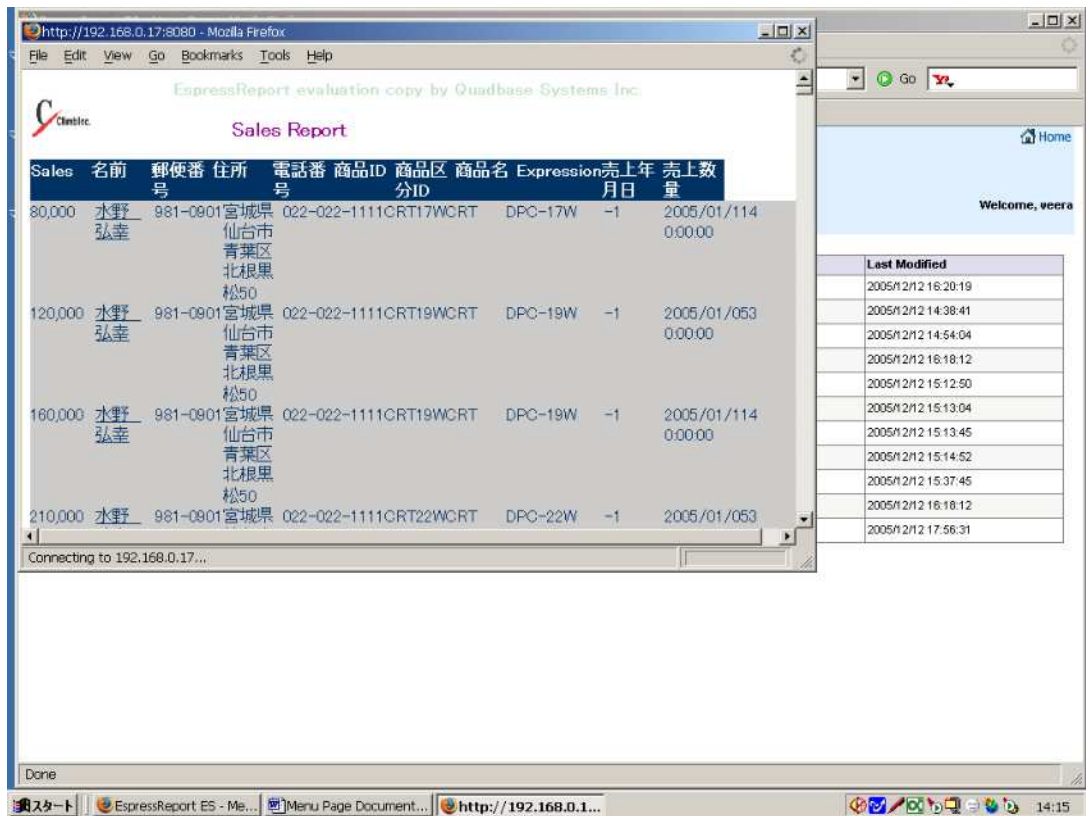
http://192.168.0.17:8080 - Mozilla Firefox

File Edit View Go Bookmarks Tools Help

EspressReport evaluation copy by Quadbase Systems Inc.

Climblec.

Sales Report

| Sales | 名前 | 郵便番号 | 住所 | 電話番号 | 商品ID | 商品区分ID | 商品名 | Expression | 売上年月日 | 売上数量 |
|---|---|---|---|---|---|---|---|---|---|---|
| 80,000 | 水野 弘幸 | 981-0901 | 宮城県仙台市青葉区北根黒松50 | 022-022-1111 | CRT17WCRT | | DPC-17W | -1 | 2005/01/11 0:00:00 | 4 |
| 120,000 | 水野 弘幸 | 981-0901 | 宮城県仙台市青葉区北根黒松50 | 022-022-1111 | CRT19WCRT | | DPC-19W | -1 | 2005/01/05 0:00:00 | 3 |
| 160,000 | 水野 弘幸 | 981-0901 | 宮城県仙台市青葉区北根黒松50 | 022-022-1111 | CRT19WCRT | | DPC-19W | -1 | 2005/01/11 0:00:00 | 4 |
| 210,000 | 水野 | 981-0901 | 宮城県 | 022-022-1111 | CRT22WCRT | | DPC-22W | -1 | 2005/01/05 | 3 |

Connecting to 192.168.0.17...

Go

Home

Welcome, veera

| Last Modified |
|---|
| 2005/12/12 16:20:19 |
| 2005/12/12 14:38:41 |
| 2005/12/12 14:54:04 |
| 2005/12/12 16:18:12 |
| 2005/12/12 15:12:50 |
| 2005/12/12 15:13:04 |
| 2005/12/12 15:13:45 |
| 2005/12/12 15:14:52 |
| 2005/12/12 15:37:45 |
| 2005/12/12 16:18:12 |
| 2005/12/12 17:56:31 |

Done

スタート | EspressReport ES - Me... | Menu Page Document... | http://192.168.0.1... | 14:15